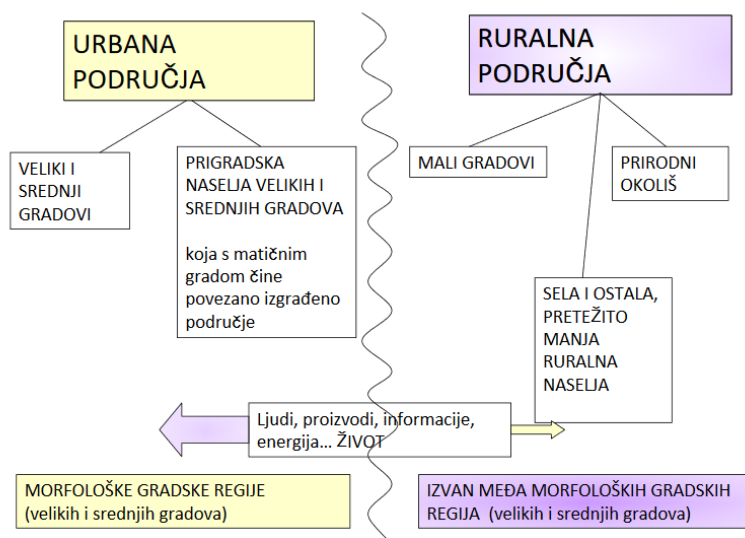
URBANA PODRUČJA

VELIKI I SREDNJI GRADOVI

PRIGRADSKA NASELJA VELIKIH I SREDNJIH GRADOVA

koja s matičnim gradom čine povezano izgrađeno područje

RURALNA PODRUČJA

MALI GRADOVI

PRIRODNI OKOLIŠ

SELA I OSTALA, PRETEŽITO MANJA RURALNA NASELJA

Ljudi, proizvodi, informacije, energija... ŽIVOT

MORFOLOŠKE GRADSKE REGIJE (velikih i srednjih gradova)

IZVAN MEĐA MORFOLOŠKIH GRADSKIH REGIJA (velikih i srednjih gradova)